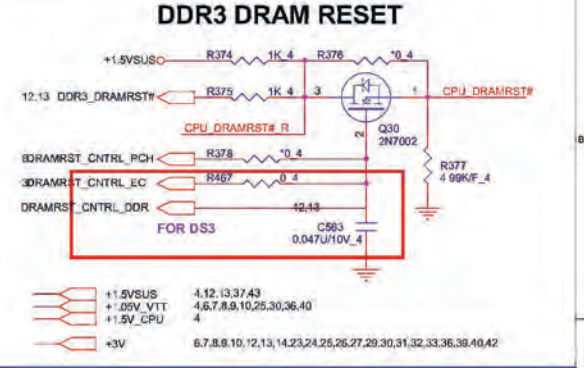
DDR3 DRAM RESET

+1.5VSUS
R374 1K_4
R376 *0_4
12,13 DDR3_DRAMRST#
R375 1K_4
3
1
CPU_DRAMRST#
CPU_DRAMRST#_R
2
Q30
2N7002
8DRAMRST_CNTRL_PCH
R378 *0_4
R377
4.99K/F_4
3DRAMRST_CNTRL_EC
R467 0_4
DRAMRST_CNTRL_DDR
12,13
FOR DS3
C563
0.047U/10V_4

+1.5VSUS 4,12,13,37,43
+1.05V_VTT 4,6,7,8,9,10,25,30,36,40
+1.5V_CPU 4
+3V 6,7,8,9,10,12,13,14,23,24,25,26,27,29,30,31,32,33,36,39,40,42

8